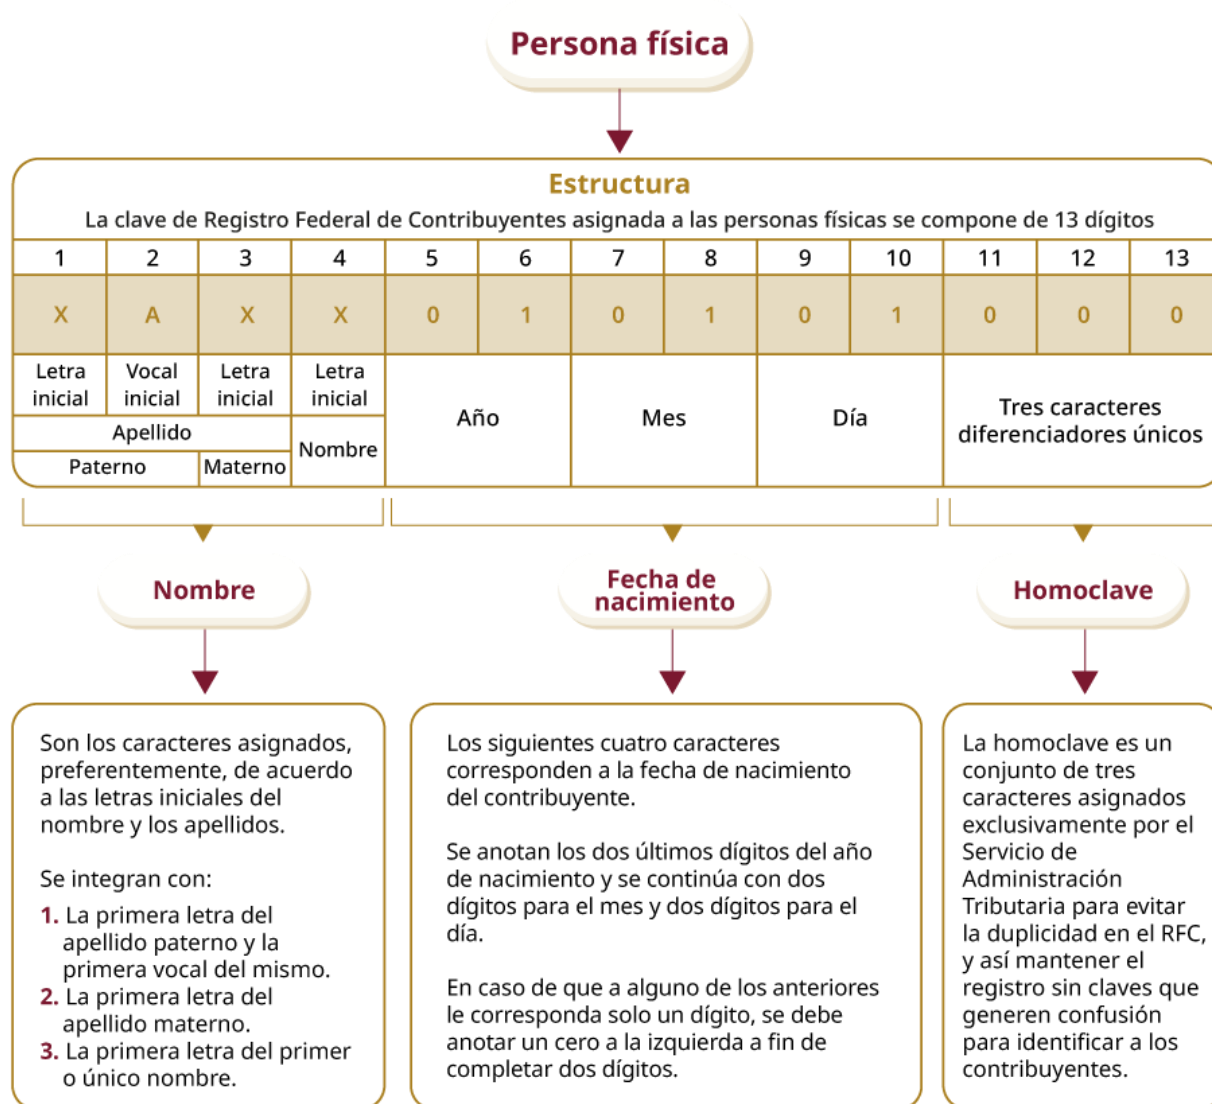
Persona física

Estructura

La clave de Registro Federal de Contribuyentes asignada a las personas físicas se compone de 13 dígitos

| 1 | 2 | 3 | 4 | 5 | 6 | 7 | 8 | 9 | 10 | 11 | 12 | 13 |
|---|---|---|---|---|---|---|---|---|---|---|---|---|
| X | A | X | X | 0 | 1 | 0 | 1 | 0 | 1 | 0 | 0 | 0 |
| Letra inicial | Vocal inicial | Letra inicial | Letra inicial | Año | | Mes | | Día | | Tres caracteres diferenciadores únicos | | |
| Apellido | | | Nombre | | | | | | | | | |
| Paterno | | Materno | | | | | | | | | | |

Nombre

Son los caracteres asignados, preferentemente, de acuerdo a las letras iniciales del nombre y los apellidos.

Se integran con:

1. La primera letra del apellido paterno y la primera vocal del mismo.
2. La primera letra del apellido materno.
3. La primera letra del primer o único nombre.

Fecha de nacimiento

Los siguientes cuatro caracteres corresponden a la fecha de nacimiento del contribuyente.

Se anotan los dos últimos dígitos del año de nacimiento y se continúa con dos dígitos para el mes y dos dígitos para el día.

En caso de que a alguno de los anteriores le corresponda solo un dígito, se debe anotar un cero a la izquierda a fin de completar dos dígitos.

Homoclave

La homoclave es un conjunto de tres caracteres asignados exclusivamente por el Servicio de Administración Tributaria para evitar la duplicidad en el RFC, y así mantener el registro sin claves que generen confusión para identificar a los contribuyentes.